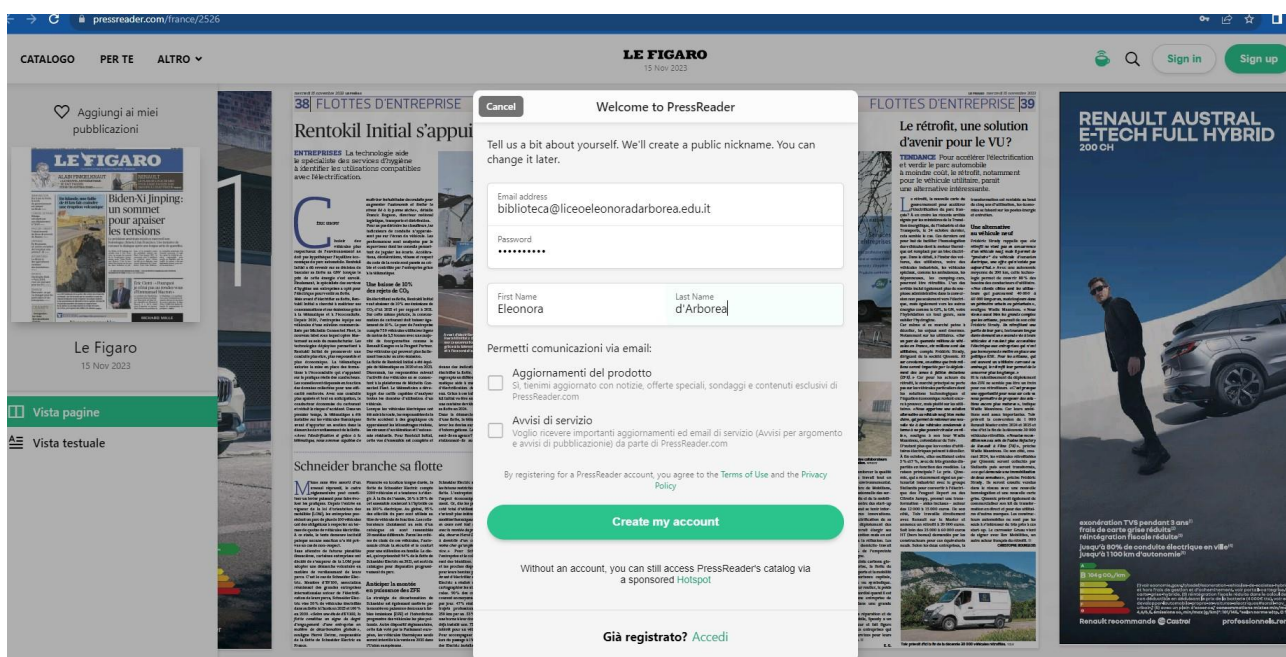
pressreader.com/france/2526

CATALOGO PER TE ALTRO

LE FIGARO
15 Nov 2023

Sign in Sign up

Aggiungi ai miei pubblicazioni

LE FIGARO

Biden-Xi Jinping: un sommet pour apaiser les tensions

Le Figaro
15 Nov 2023

Vista pagine

Vista testuale

38 FLOTTES D'ENTREPRISE

Rentokil Initial s'appui

ENTREPRISES La technologie side le spécialiste des services d'hygiène à identifier les utilisations compatibles avec l'électrification.

Une baisse de 10% des rejets de $CO_2$

Schneider branche sa flotte

Anticiper la montée en puissance des ZFE

FLOTTES D'ENTREPRISE 39

Le rétrofit, une solution d'avenir pour le VU?

TENDANCE Pour accélérer l'électrification et verdir le parc automobile à moindre coût, le rétrofit, notamment pour le véhicule utilitaire, paraît une alternative intéressante.

Une alternative au véhicule neuf

RENAULT AUSTRAL E-TECH FULL HYBRID
200 CH

exonération TVS pendant 3 ans
frais de carte grise réduits
réintégration fiscale réduite
jusqu'à 80% de conduite électrique en ville
jusqu'à 1100 km d'autonomie

Renault recommande Castrol professionnels.re

Cancel
Welcome to PressReader

Tell us a bit about yourself. We'll create a public nickname. You can change it later.

Email address
biblioteca@liceoeleonoradarborea.edu.it

Password
••••••••••

First Name
Eleonora

Last Name
d'Arborea

Permetti comunicazioni via email:

Aggiornamenti del prodotto
Sì, tienimi aggiornato con notizie, offerte speciali, sondaggi e contenuti esclusivi di PressReader.com

Avvisi di servizio
Voglio ricevere importanti aggiornamenti ed email di servizio (Avvisi per argomento e avvisi di pubblicazione) da parte di PressReader.com

By registering for a PressReader account, you agree to the Terms of Use and the Privacy Policy

Create my account

Without an account, you can still access PressReader's catalog via a sponsored Hotspot

Già registrato? Accedi